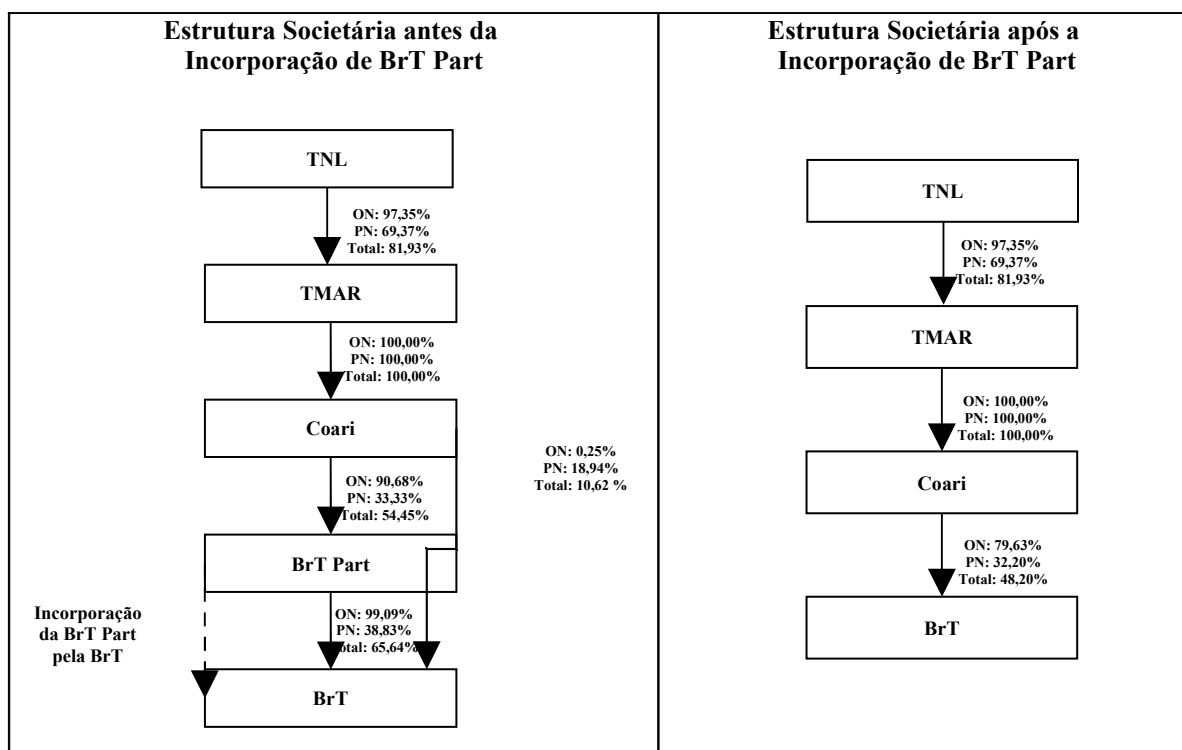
Estrutura Societária antes da Incorporação de BrT Part

TNL

ON: 97,35%
PN: 69,37%
Total: 81,93%

TMAR

ON: 100,00%
PN: 100,00%
Total: 100,00%

Coari

ON: 0,25%
PN: 18,94%
Total: 10,62 %

ON: 90,68%
PN: 33,33%
Total: 54,45%

BrT Part

Incorporação da BrT Part pela BrT

ON: 99,09%
PN: 38,83%
Total: 65,64%

BrT

Estrutura Societária após a Incorporação de BrT Part

TNL

ON: 97,35%
PN: 69,37%
Total: 81,93%

TMAR

ON: 100,00%
PN: 100,00%
Total: 100,00%

Coari

ON: 79,63%
PN: 32,20%
Total: 48,20%

BrT